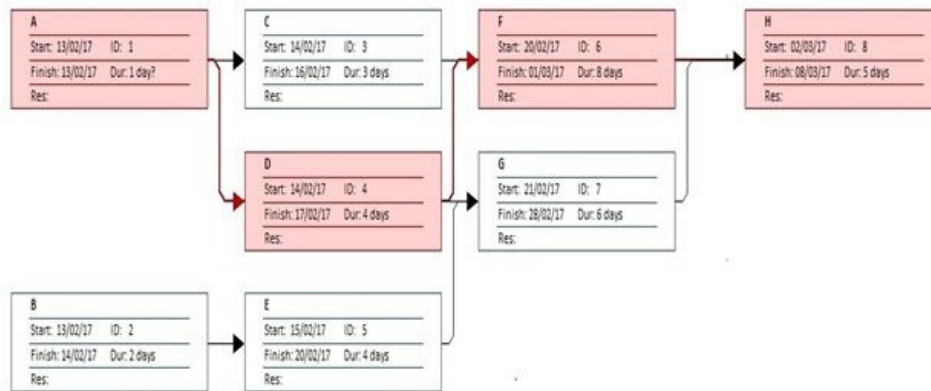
A
Start: 13/02/17 ID: 1
Finish: 13/02/17 Dur: 1 day?
Res:

C
Start: 14/02/17 ID: 3
Finish: 16/02/17 Dur: 3 days
Res:

F
Start: 20/02/17 ID: 6
Finish: 01/03/17 Dur: 8 days
Res:

H
Start: 02/03/17 ID: 8
Finish: 08/03/17 Dur: 5 days
Res:

D
Start: 14/02/17 ID: 4
Finish: 17/02/17 Dur: 4 days
Res:

G
Start: 21/02/17 ID: 7
Finish: 28/02/17 Dur: 6 days
Res:

B
Start: 13/02/17 ID: 2
Finish: 14/02/17 Dur: 2 days
Res:

E
Start: 15/02/17 ID: 5
Finish: 20/02/17 Dur: 4 days
Res: